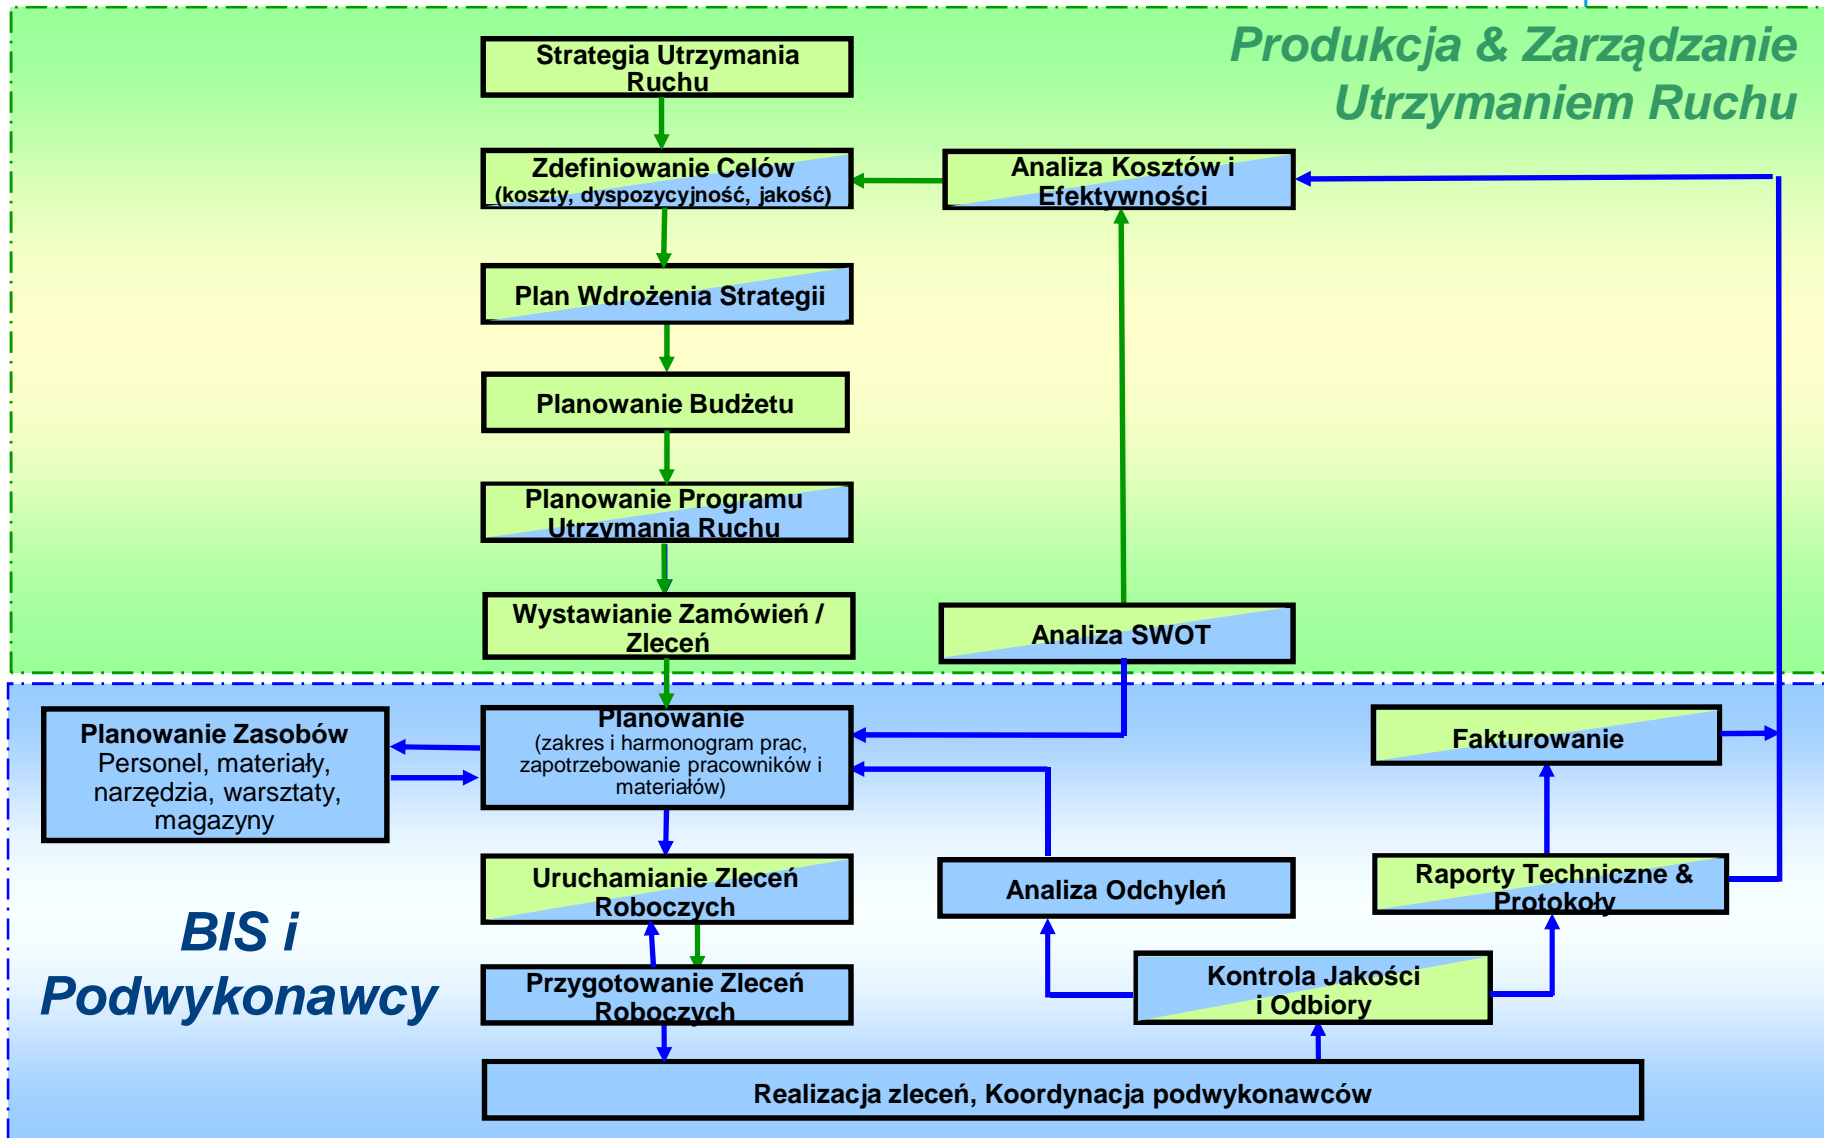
Produkcja & Zarządzanie Utrzymaniem Ruchu

Strategia Utrzymania Ruchu

Zdefiniowanie Celów (koszty, dyspozycyjność, jakość)

Analiza Kosztów i Efektywności

Plan Wdrożenia Strategii

Planowanie Budżetu

Planowanie Programu Utrzymania Ruchu

Wystawianie Zamówień / Zleceń

Analiza SWOT

Planowanie Zasobów
Personel, materiały, narzędzia, warsztaty, magazyny

Planowanie
(zakres i harmonogram prac, zapotrzebowanie pracowników i materiałów)

Fakturowanie

Uruchamianie Zleceń Roboczych

Analiza Odchyleń

Raporty Techniczne & Protokoły

BIS i Podwykonawcy

Przygotowanie Zleceń Roboczych

Kontrola Jakości i Odbiory

Realizacja zleceń, Koordynacja podwykonawców